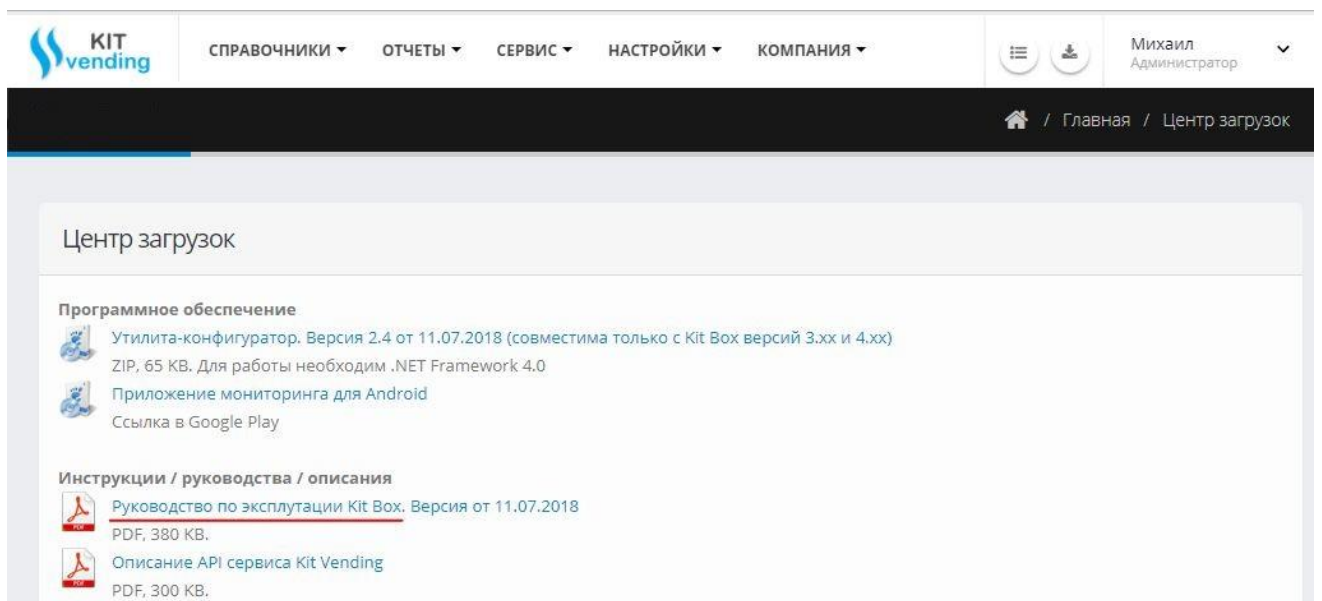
KIT vending

СПРАВОЧНИКИ ▾ ОТЧЕТЫ ▾ СЕРВИС ▾ НАСТРОЙКИ ▾ КОМПАНИЯ ▾

Михаил
Администратор

/ Главная / Центр загрузок

Центр загрузок

Программное обеспечение

Утилита-конфигуратор. Версия 2.4 от 11.07.2018 (совместима только с Kit Box версий 3.xx и 4.xx)
ZIP, 65 KB. Для работы необходим .NET Framework 4.0

Приложение мониторинга для Android
Ссылка в Google Play

Инструкции / руководства / описания

Руководство по эксплутации Kit Box. Версия от 11.07.2018
PDF, 380 KB.

Описание API сервиса Kit Vending
PDF, 300 KB.